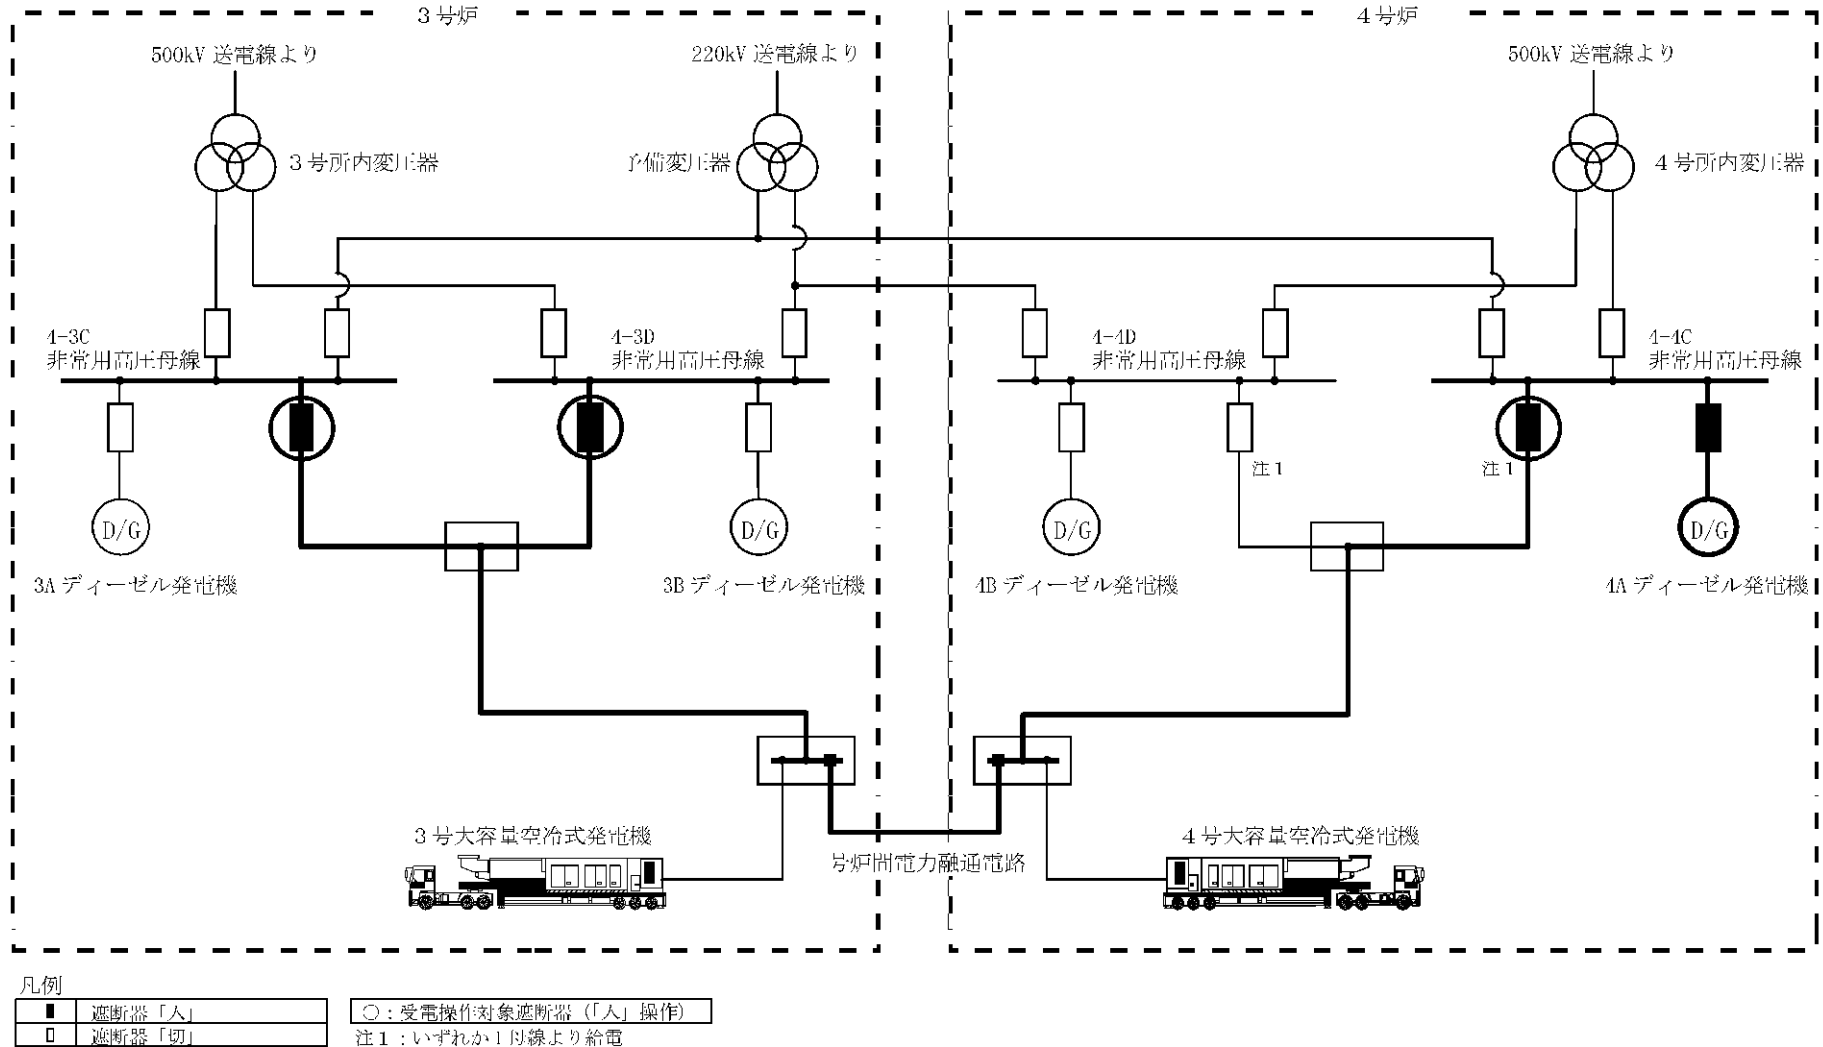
３号炉

４号炉

500kV 送電線より

220kV 送電線より

500kV 送電線より

３号所内変圧器

予備変圧器

４号所内変圧器

4-3C
非常用高圧母線

4-3D
非常用高圧母線

4-4D
非常用高圧母線

4-4C
非常用高圧母線

注１

注１

D/G

D/G

D/G

D/G

3A ディーゼル発電機

3B ディーゼル発電機

4B ディーゼル発電機

4A ディーゼル発電機

３号大容量空冷式発電機

号炉間電力融通電路

４号大容量空冷式発電機

凡例

| ■ | 遮断器「入」 |
|---|---|
| □ | 遮断器「切」 |

○：受電操作対象遮断器（「入」操作）

注１：いずれか１回線より給電